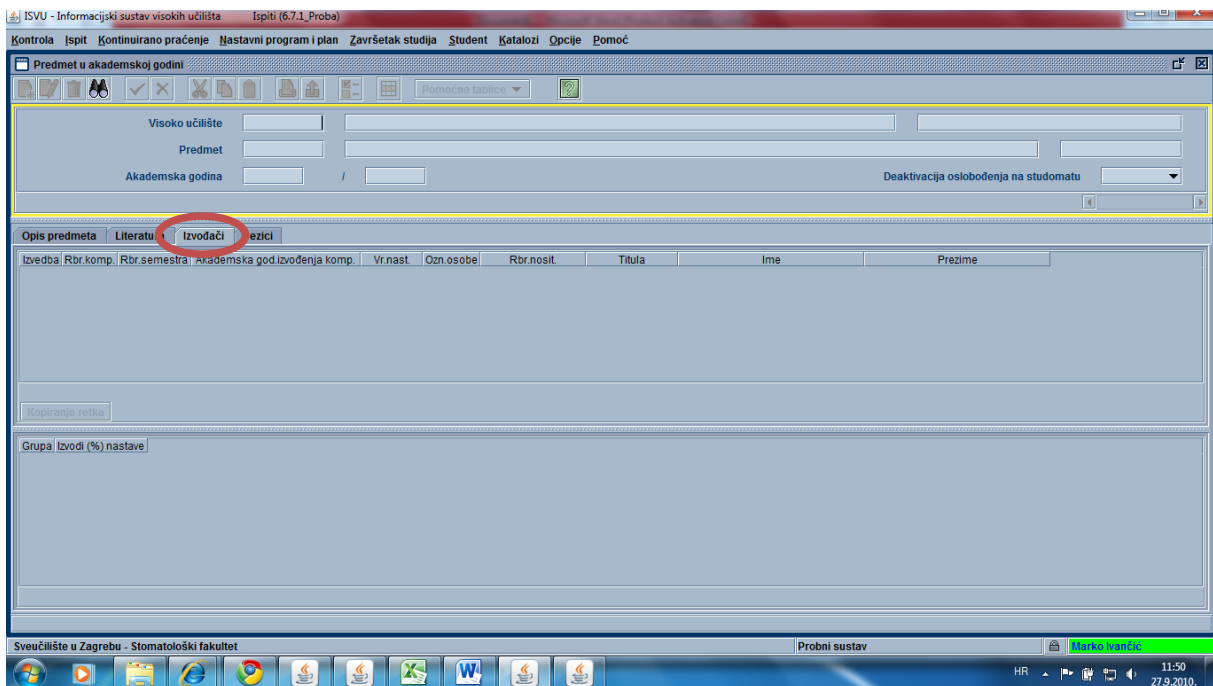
ISVU - Informacijski sustav visokih učilišta Ispiti (6.7.1_Proba)

Kontrola Ispit Kontinuirano praćenje Nastavni program i plan Završetak studija Student Katalozi Opcije Pomoć

Predmet u akademskoj godini

Pomoćne tablice

Visoko učilište

Predmet

Akademska godina /

Deaktivacija oslobođenja na studomatu

Opis predmeta | Literatu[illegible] | Izvođači | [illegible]ezici

| Izvedba | Rbr.komp. | Rbr.semestra | Akademska god.izvođenja komp. | Vr.nast. | Ozn.osobe | Rbr.nosit. | Titula | Ime | Prezime |
|---|---|---|---|---|---|---|---|---|---|

Kopiranje retka

| Grupa | Izvodi (%) nastave |
|---|---|

Sveučilište u Zagrebu - Stomatološki fakultet

Probni sustav

Marko Ivančić

HR

11:50
27.9.2010.